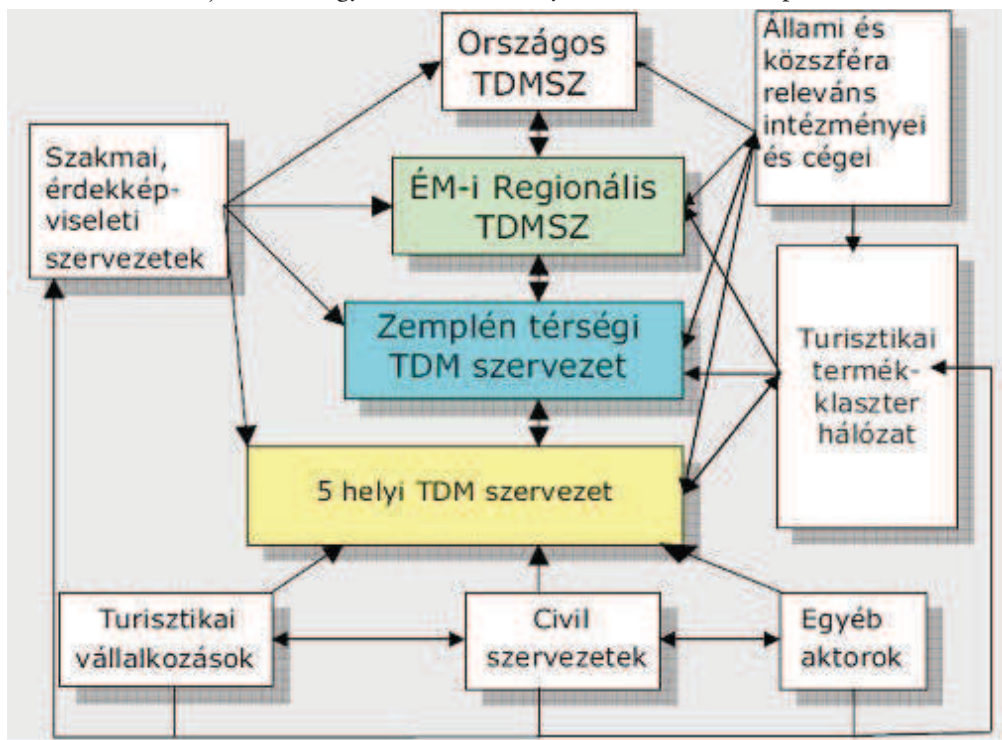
Országos TDMSZ

Állami és közszféra releváns intézményei és cégei

Szakmai, érdekképviseleti szervezetek

ÉM-i Regionális TDMSZ

Zemplén térségi TDM szervezet

Turisztikai termékklaszter hálózat

5 helyi TDM szervezet

Turisztikai vállalkozások

Civil szervezetek

Egyéb aktorok